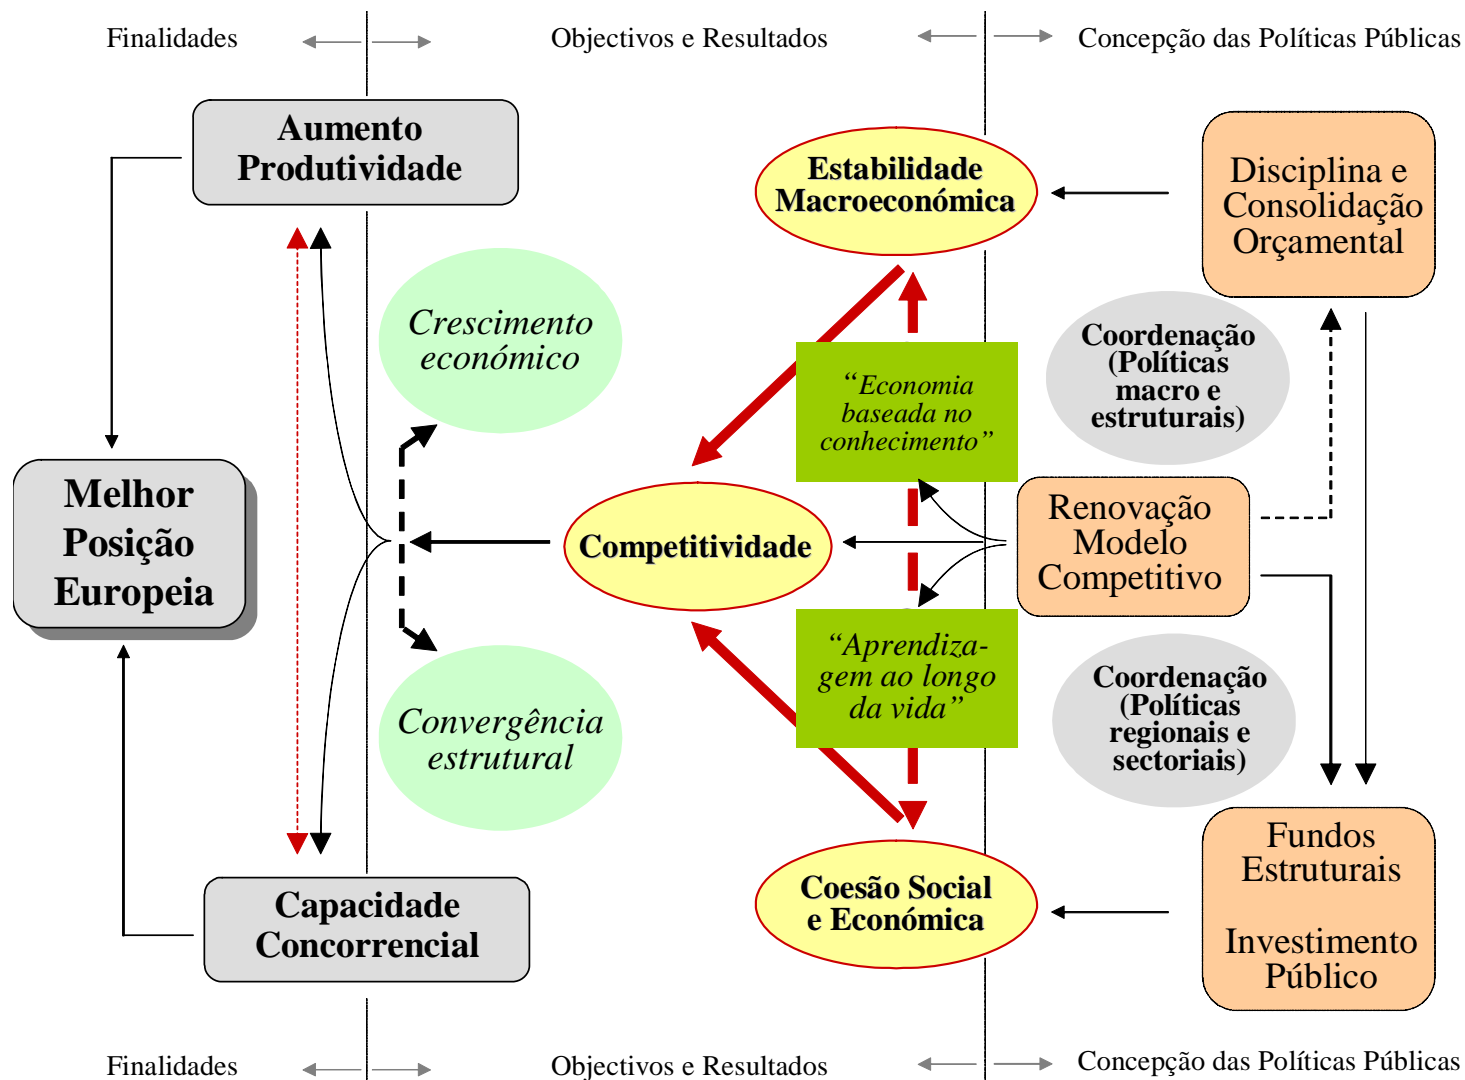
Finalidades

Objectivos e Resultados

Concepção das Políticas Públicas

Aumento Produtividade

Estabilidade Macroeconómica

Disciplina e Consolidação Orçamental

Crescimento económico

Coordenação (Políticas macro e estruturais)

“Economia baseada no conhecimento”

Melhor Posição Europeia

Competitividade

Renovação Modelo Competitivo

“Aprendizagem ao longo da vida”

Convergência estrutural

Coordenação (Políticas regionais e sectoriais)

Fundos Estruturais

Investimento Público

Capacidade Concorrencial

Coesão Social e Económica

Finalidades

Objectivos e Resultados

Concepção das Políticas Públicas